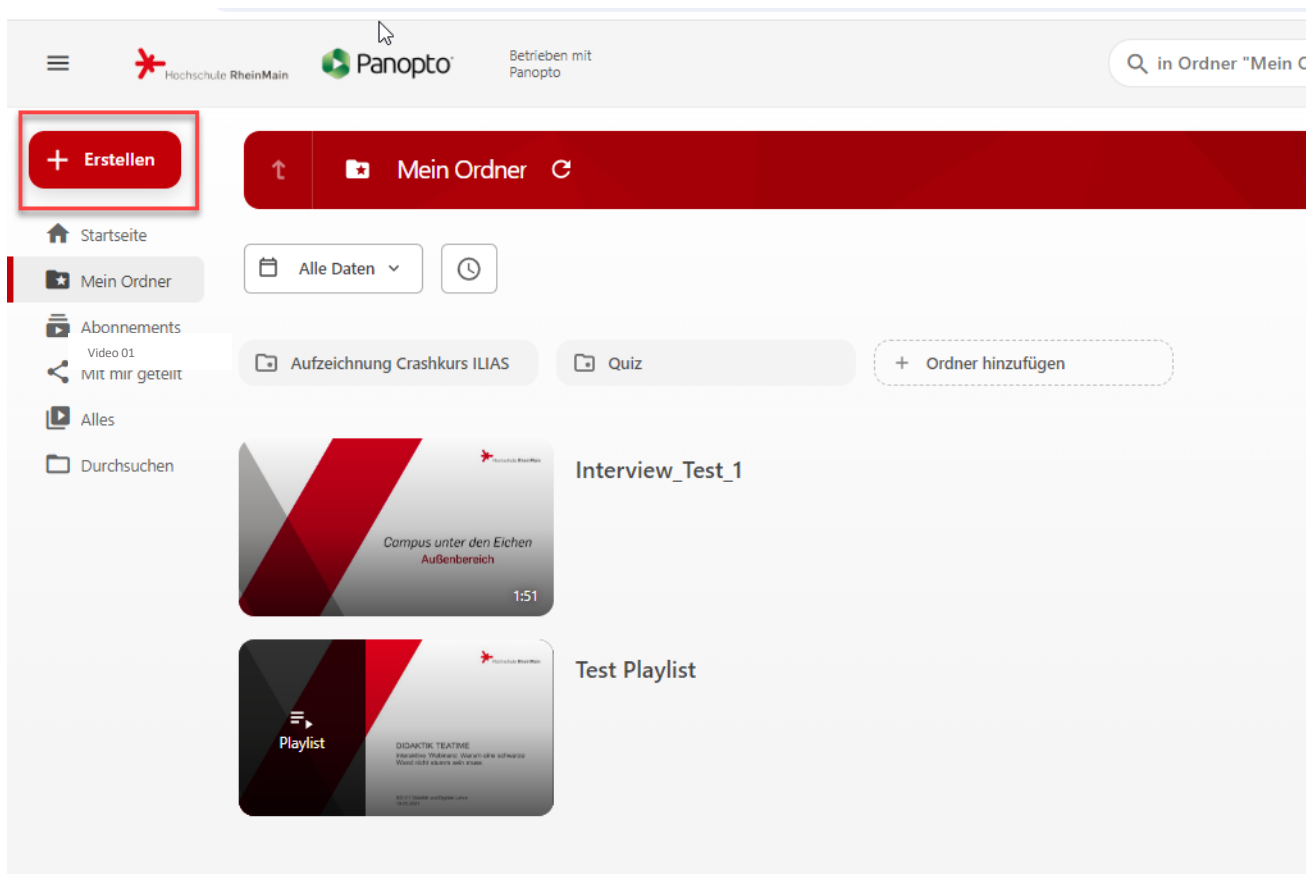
Hochschule RheinMain

Panopto

Betrieben mit Panopto

in Ordner "Mein O

Erstellen

Mein Ordner

Startseite

Mein Ordner

Abonnements

Video 01

Mit mir geteilt

Alles

Durchsuchen

Alle Daten

Aufzeichnung Crashkurs ILIAS

Quiz

Ordner hinzufügen

Hochschule RheinMain

Campus unter den Eichen

Außenbereich

1:51

Interview_Test_1

Hochschule RheinMain

Playlist

DIDAKTIK TEATIME

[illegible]

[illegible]

Test Playlist